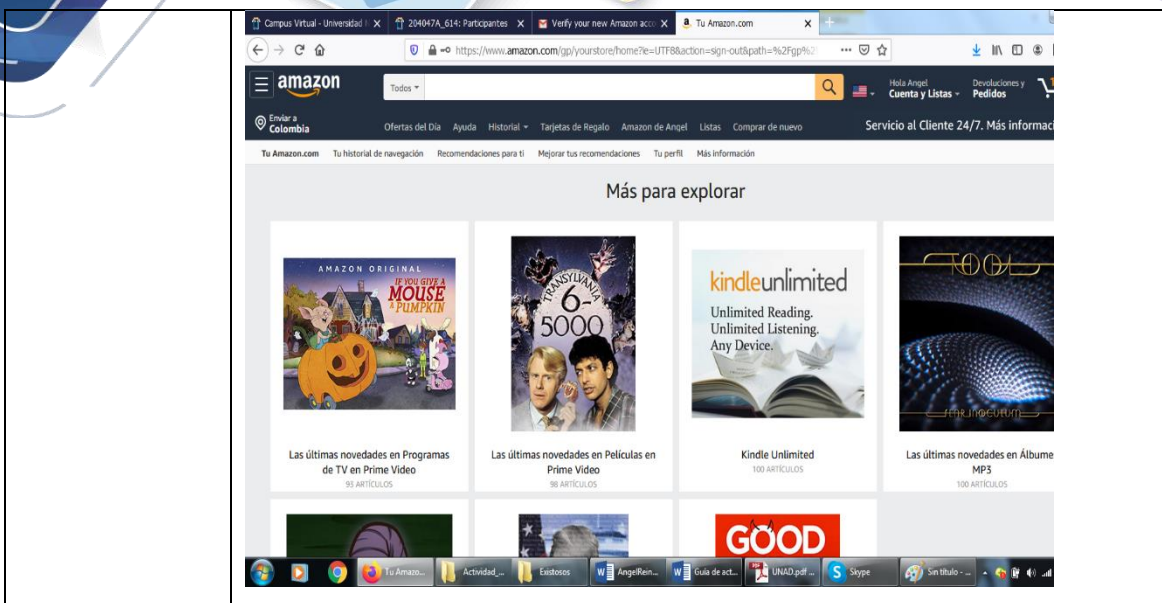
Campus Virtual - Universidad N × 204047A_614: Participantes × Verify your new Amazon acco × Tu Amazon.com ×

https://www.amazon.com/gp/yourstore/home?ie=UTF8&action=sign-out&path=%2Fgp%2

amazon Todos Hola Angel Cuenta y Listas Devoluciones y Pedidos

Enviar a Colombia Ofertas del Día Ayuda Historial Tarjetas de Regalo Amazon de Angel Listas Comprar de nuevo Servicio al Cliente 24/7. Más informaci

Tu Amazon.com Tu historial de navegación Recomendaciones para ti Mejorar tus recomendaciones Tu perfil Más información

Más para explorar

AMAZON ORIGINAL IF YOU GIVE A MOUSE A PUMPKIN

TRANSYLVANIA 6-5000

kindleunlimited Unlimited Reading. Unlimited Listening. Any Device.

TOOL FEAR INOCULUM

Las últimas novedades en Programas de TV en Prime Video
93 ARTÍCULOS

Las últimas novedades en Películas en Prime Video
98 ARTÍCULOS

Kindle Unlimited
100 ARTÍCULOS

Las últimas novedades en Álbume MP3
100 ARTÍCULOS

GOOD

Tu Amazo... Actividad_... Exitosos AngelRein... Guía de act... UNAD.pdf ... Skype Sin título - ...